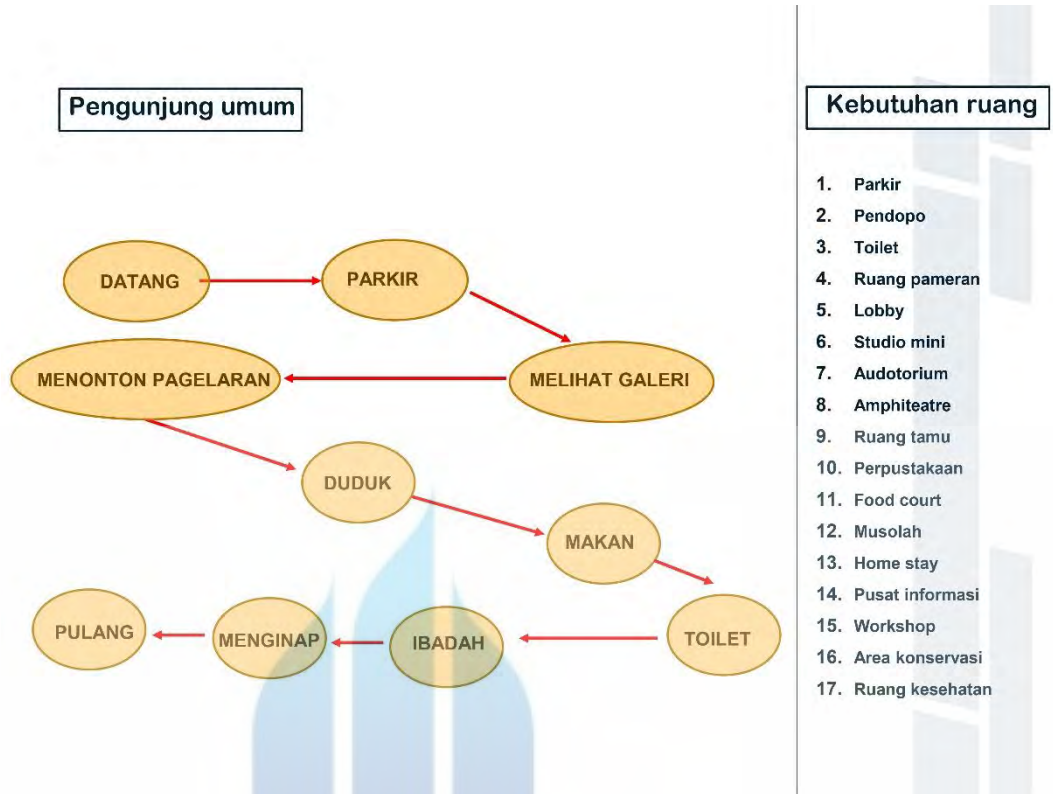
Pengunjung umum

DATANG

PARKIR

MELIHAT GALERI

MENONTON PAGELARAN

DUDUK

MAKAN

TOILET

IBADAH

MENGINAP

PULANG

Kebutuhan ruang

1. Parkir
2. Pendopo
3. Toilet
4. Ruang pameran
5. Lobby
6. Studio mini
7. Audotorium
8. Amphiteatre
9. Ruang tamu
10. Perpustakaan
11. Food court
12. Musolah
13. Home stay
14. Pusat informasi
15. Workshop
16. Area konservasi
17. Ruang kesehatan